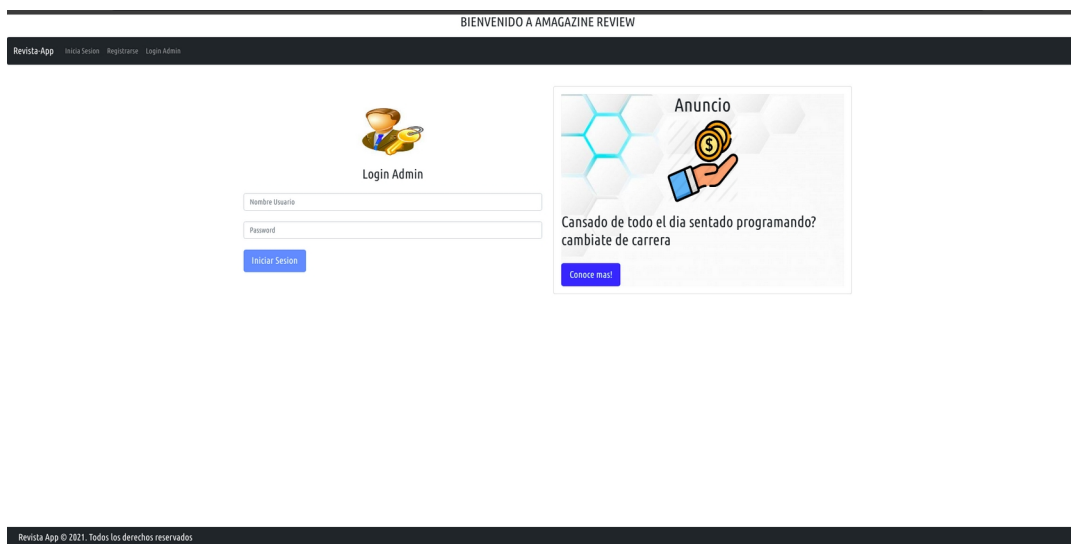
BIENVENIDO A AMAGAZINE REVIEW

Revista-App Inicia Sesion Registrarse Login Admin

Login Admin

Nombre Usuario

Password

Iniciar Sesion

Anuncio

Cansado de todo el dia sentado programando? cambiate de carrera

Conoce mas!

Revista App © 2021. Todos los derechos reservados